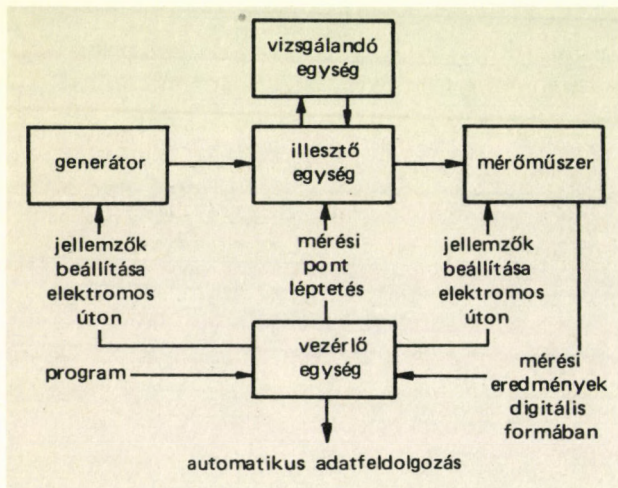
vizsgálandó egység

generátor

illesztő egység

mérőműszer

jellemzők beállítása elektromos úton

mérési pont léptetés

jellemzők beállítása elektromos úton

program

vezérlő egység

mérési eredmények digitális formában

automatikus adatfeldolgozás